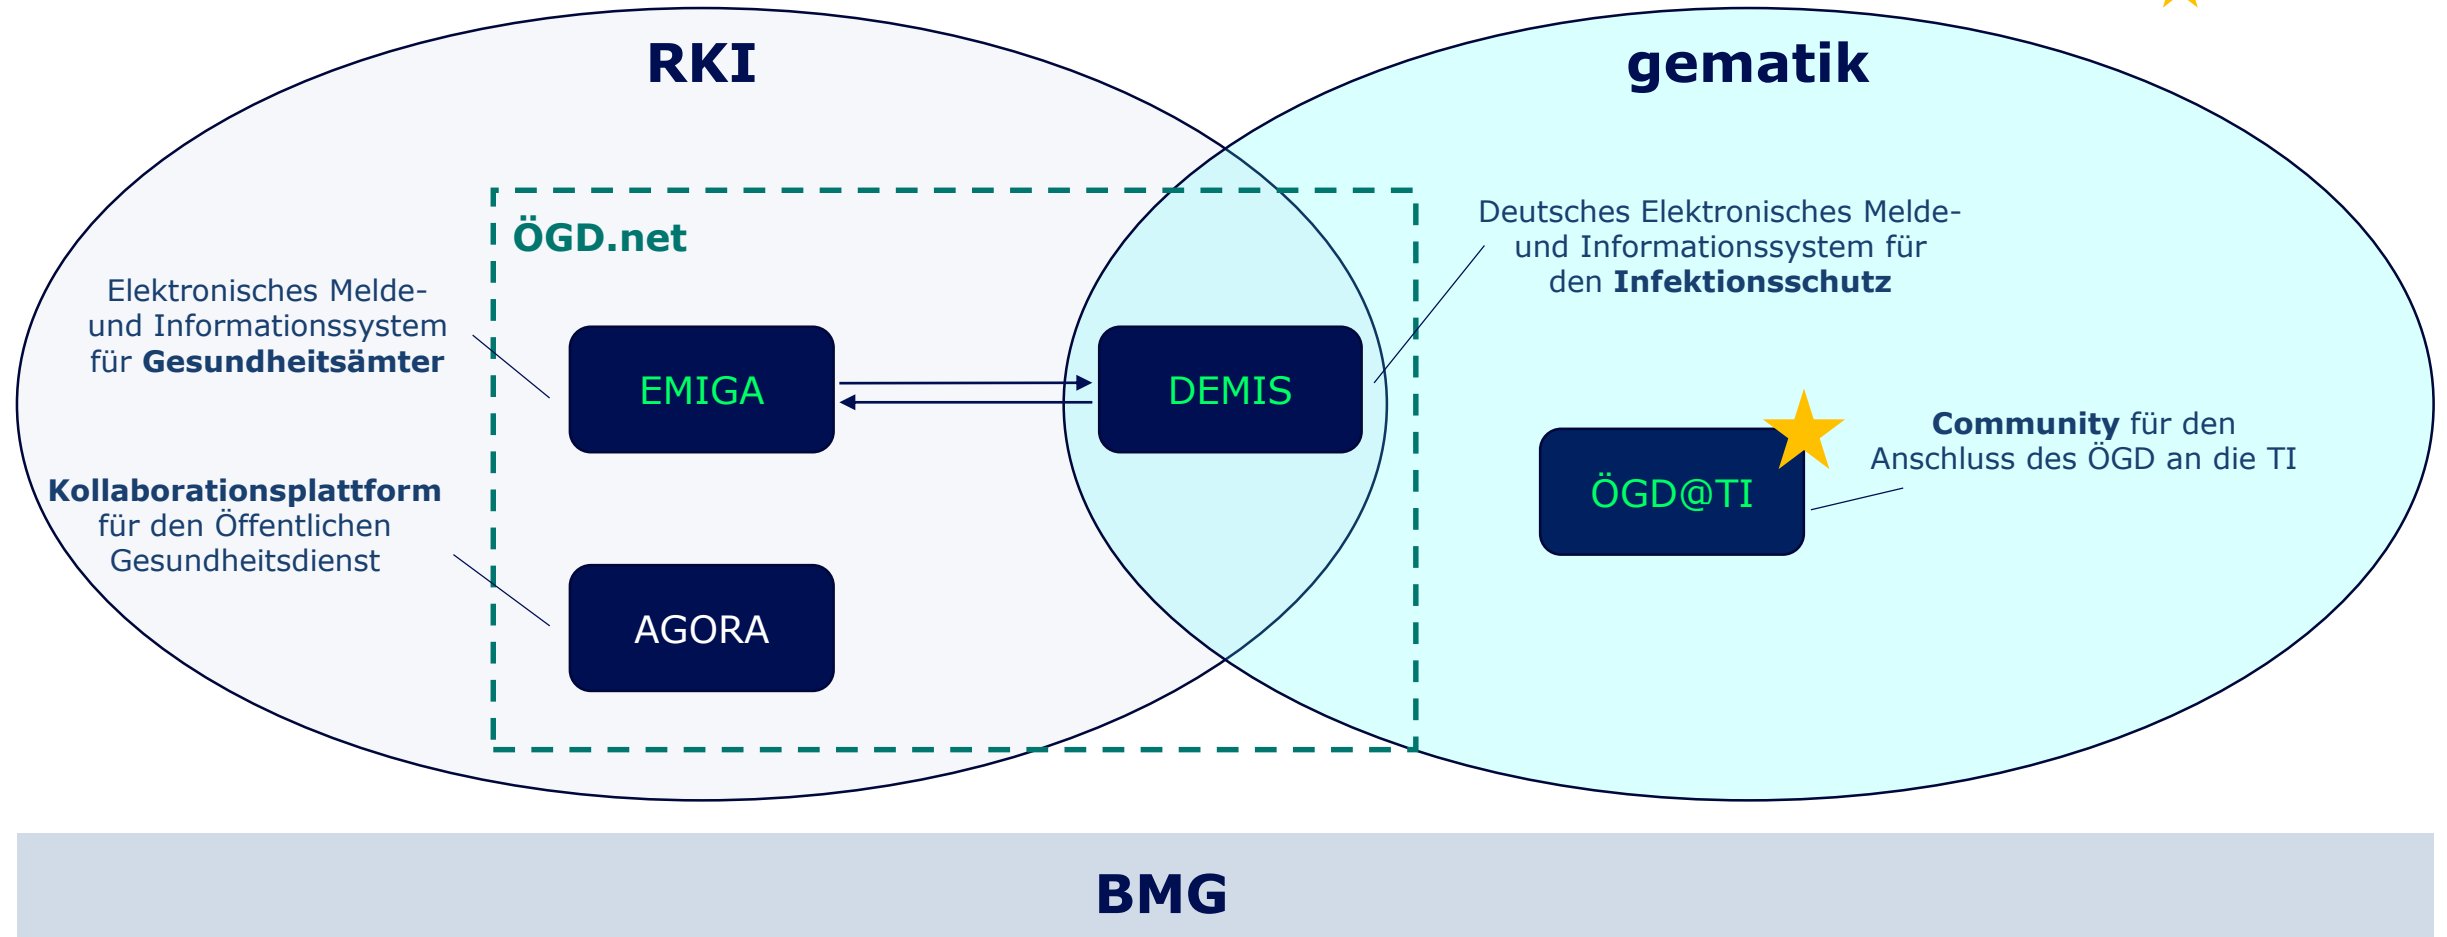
RKI

gematik

ÖGD.net

Elektronisches Melde- und Informationssystem für **Gesundheitsämter**

EMIGA

DEMIS

Deutsches Elektronisches Melde- und Informationssystem für den **Infektionsschutz**

**Kollaborationsplattform** für den Öffentlichen Gesundheitsdienst

AGORA

ÖGD@TI

**Community** für den Anschluss des ÖGD an die TI

BMG